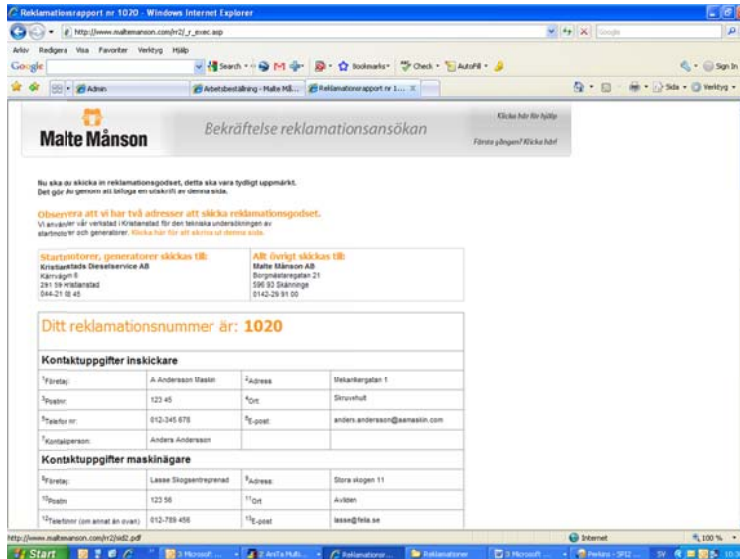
Reklamationsrapport nr 1020 - Windows Internet Explorer

http://www.maltemanson.com/rr2/_r_exec.asp

Arkiv Redigera Visa Favoriter Verktyg Hjälp

Google

Search · Bookmarks · Check · AutoFill ·

Sign In

Admin | Arbetsbeställning - Malte Må... | Reklamationsrapport nr 1...

Sida · Verktyg ·

Malte Månson

Bekräftelse reklamationsansökan

Klicka här för hjälp

Första gången? Klicka här!

Nu ska du skicka in reklamationsgodset, detta ska vara tydligt uppmärkt. Det gör du genom att bifoga en utskrift av denna sida.

Observera att vi har två adresser att skicka reklamationsgodset.

Vi använder vår verkstad i Kristianstad för den tekniska undersökningen av startmotorer och generatorer. Klicka här för att skriva ut denna sida.

Startmotorer, generatorer skickas till:
Kristianstads Dieselservice AB
Kärrvägen 8
291 59 Kristianstad
044-21 18 45

Allt övrigt skickas till:
Malte Månson AB
Borgmästaregatan 21
596 93 Skänninge
0142-29 91 00

Ditt reklamationsnummer är: 1020

Kontaktuppgifter inskickare

| $^{1}$Företag: | A Andersson Maskin | $^{2}$Adress: | Mekanikergatan 1 |
|---|---|---|---|
| $^{3}$Postnr: | 123 45 | $^{4}$Ort: | Skruvehult |
| $^{5}$Telefon nr: | 012-345 678 | $^{6}$E-post: | anders.andersson@aamaskin.com |
| $^{7}$Kontaktperson: | Anders Andersson | | |

Kontaktuppgifter maskinägare

| $^{8}$Företag: | Lasse Skogsentreprenad | $^{9}$Adress: | Stora skogen 11 |
|---|---|---|---|
| $^{10}$Postnr: | 123 56 | $^{11}$Ort: | Avliden |
| $^{12}$Telefonnr (om annat än ovan): | 012-789 456 | $^{13}$E-post: | lasse@fela.se |

http://www.maltemanson.com/rr2/rid2.pdf

Internet

100 %

Start | 3 Microsoft ... | AnTa Multi... | Reklamationer... | Reklamationer | 3 Microsoft ... | Perkins - SF12 ... | SV